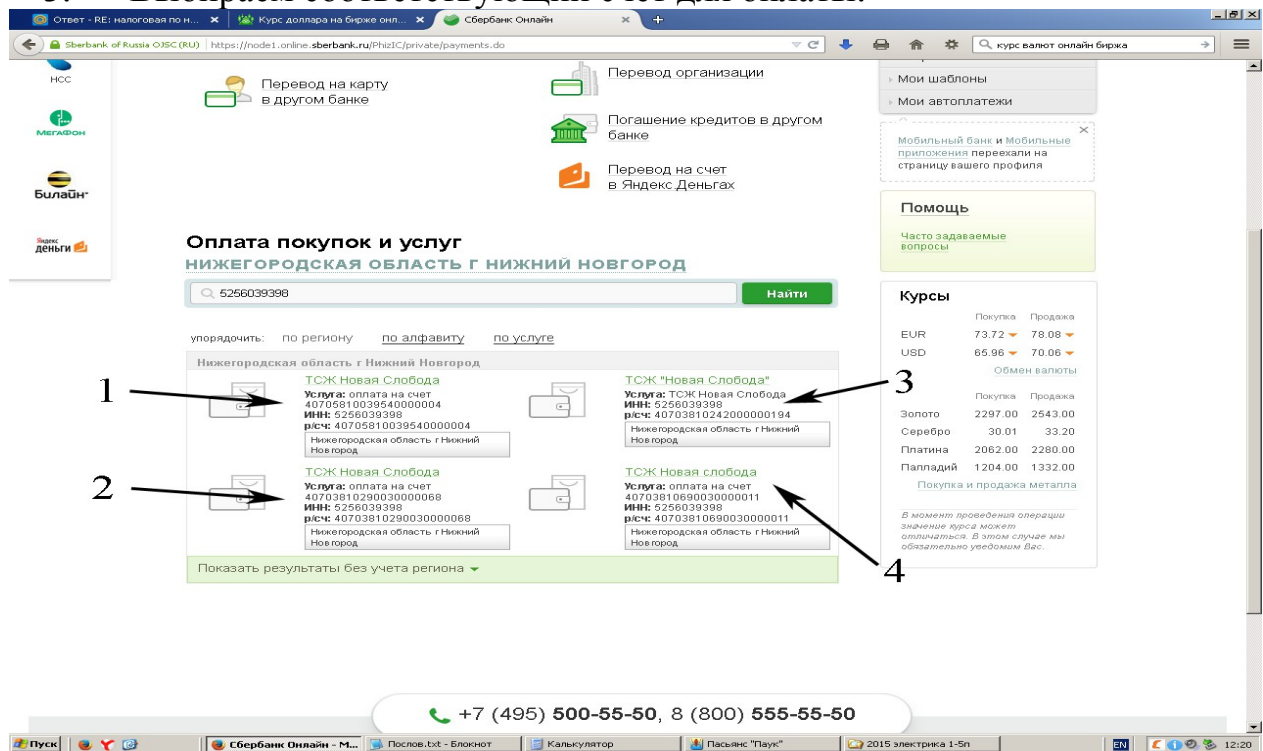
Ответ - RE: налоговая по н... Курс доллара на бирже онл... Сбербанк Онлайн

Sberbank of Russia OJSC (RU) https://node1.online.sberbank.ru/PhizIC/private/payments.do

курс валют онлайн биржа

НСС

МегаФон

Билайн

Яндекс деньги

Перевод на карту в другом банке

Перевод организации

Погашение кредитов в другом банке

Перевод на счет в Яндекс Деньгах

Мои шаблоны

Мои автоплатежи

Мобильный банк и Мобильные приложения переехали на страницу вашего профиля

Помощь

Часто задаваемые вопросы

Оплата покупок и услуг

НИЖЕГОРОДСКАЯ ОБЛАСТЬ Г НИЖНИЙ НОВГОРОД

5256039398

Найти

упорядочить: по региону по алфавиту по услуге

Нижегородская область г Нижний Новгород

1

ТСЖ Новая Слобода
Услуга: оплата на счет 40705810039540000004
ИНН: 5256039398
р/сч: 40705810039540000004
Нижегородская область г Нижний Новгород

3

ТСЖ "Новая Слобода"
Услуга: ТСЖ Новая Слобода
ИНН: 5256039398
р/сч: 40703810242000000194
Нижегородская область г Нижний Новгород

2

ТСЖ Новая Слобода
Услуга: оплата на счет 40703810290030000068
ИНН: 5256039398
р/сч: 40703810290030000068
Нижегородская область г Нижний Новгород

4

ТСЖ Новая слобода
Услуга: оплата на счет 40703810690030000011
ИНН: 5256039398
р/сч: 40703810690030000011
Нижегородская область г Нижний Новгород

Показать результаты без учета региона

Курсы

| | Покупка | Продажа |
|---|---|---|
| EUR | 73.72 | 78.08 |
| USD | 65.96 | 70.06 |

Обмен валюты

| | Покупка | Продажа |
|---|---|---|
| Золото | 2297.00 | 2543.00 |
| Серебро | 30.01 | 33.20 |
| Платина | 2062.00 | 2280.00 |
| Палладий | 1204.00 | 1332.00 |

Покупка и продажа металла

В момент проведения операции значение курса может отличаться. В этом случае мы обязательно уведомим Вас.

+7 (495) 500-55-50, 8 (800) 555-55-50

Пуск Сбербанк Онлайн - М... Послов.txt - Блокнот Калькулятор Пасьянс "Паук" 2015 электрика 1-5п EN 12:20